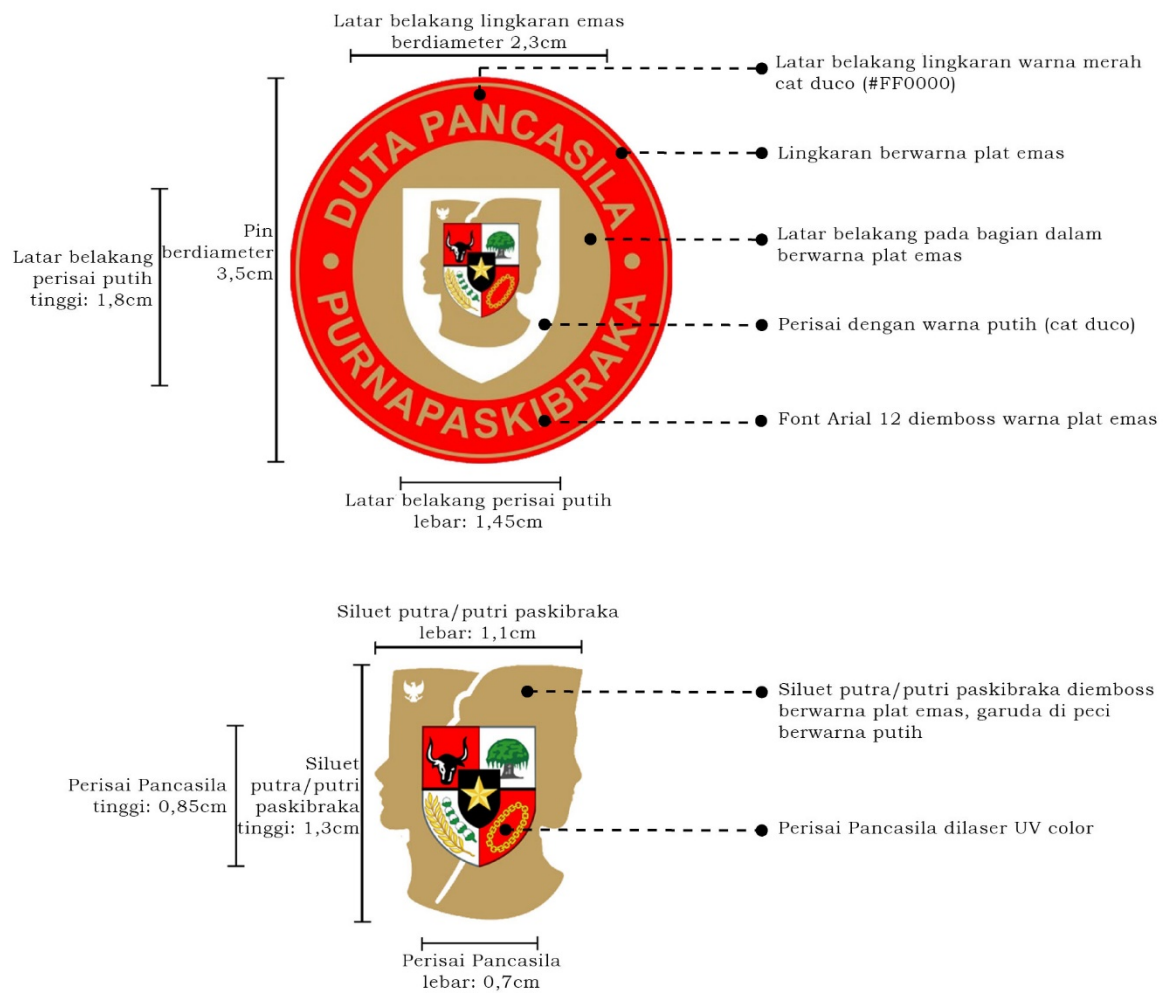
Latar belakang lingkaran emas berdiameter 2,3cm

Latar belakang lingkaran warna merah cat duco (#FF0000)

Lingkaran berwarna plat emas

Latar belakang pada bagian dalam berwarna plat emas

Perisai dengan warna putih (cat duco)

Font Arial 12 diemboss warna plat emas

Latar belakang perisai putih tinggi: 1,8cm

Pin berdiameter 3,5cm

DUTA PANCASILA

PURNAPASKIBRAKA

Latar belakang perisai putih lebar: 1,45cm

Siluet putra/putri paskibraka lebar: 1,1cm

Siluet putra/putri paskibraka diemboss berwarna plat emas, garuda di peci berwarna putih

Perisai Pancasila dilaser UV color

Perisai Pancasila tinggi: 0,85cm

Siluet putra/putri paskibraka tinggi: 1,3cm

Perisai Pancasila lebar: 0,7cm